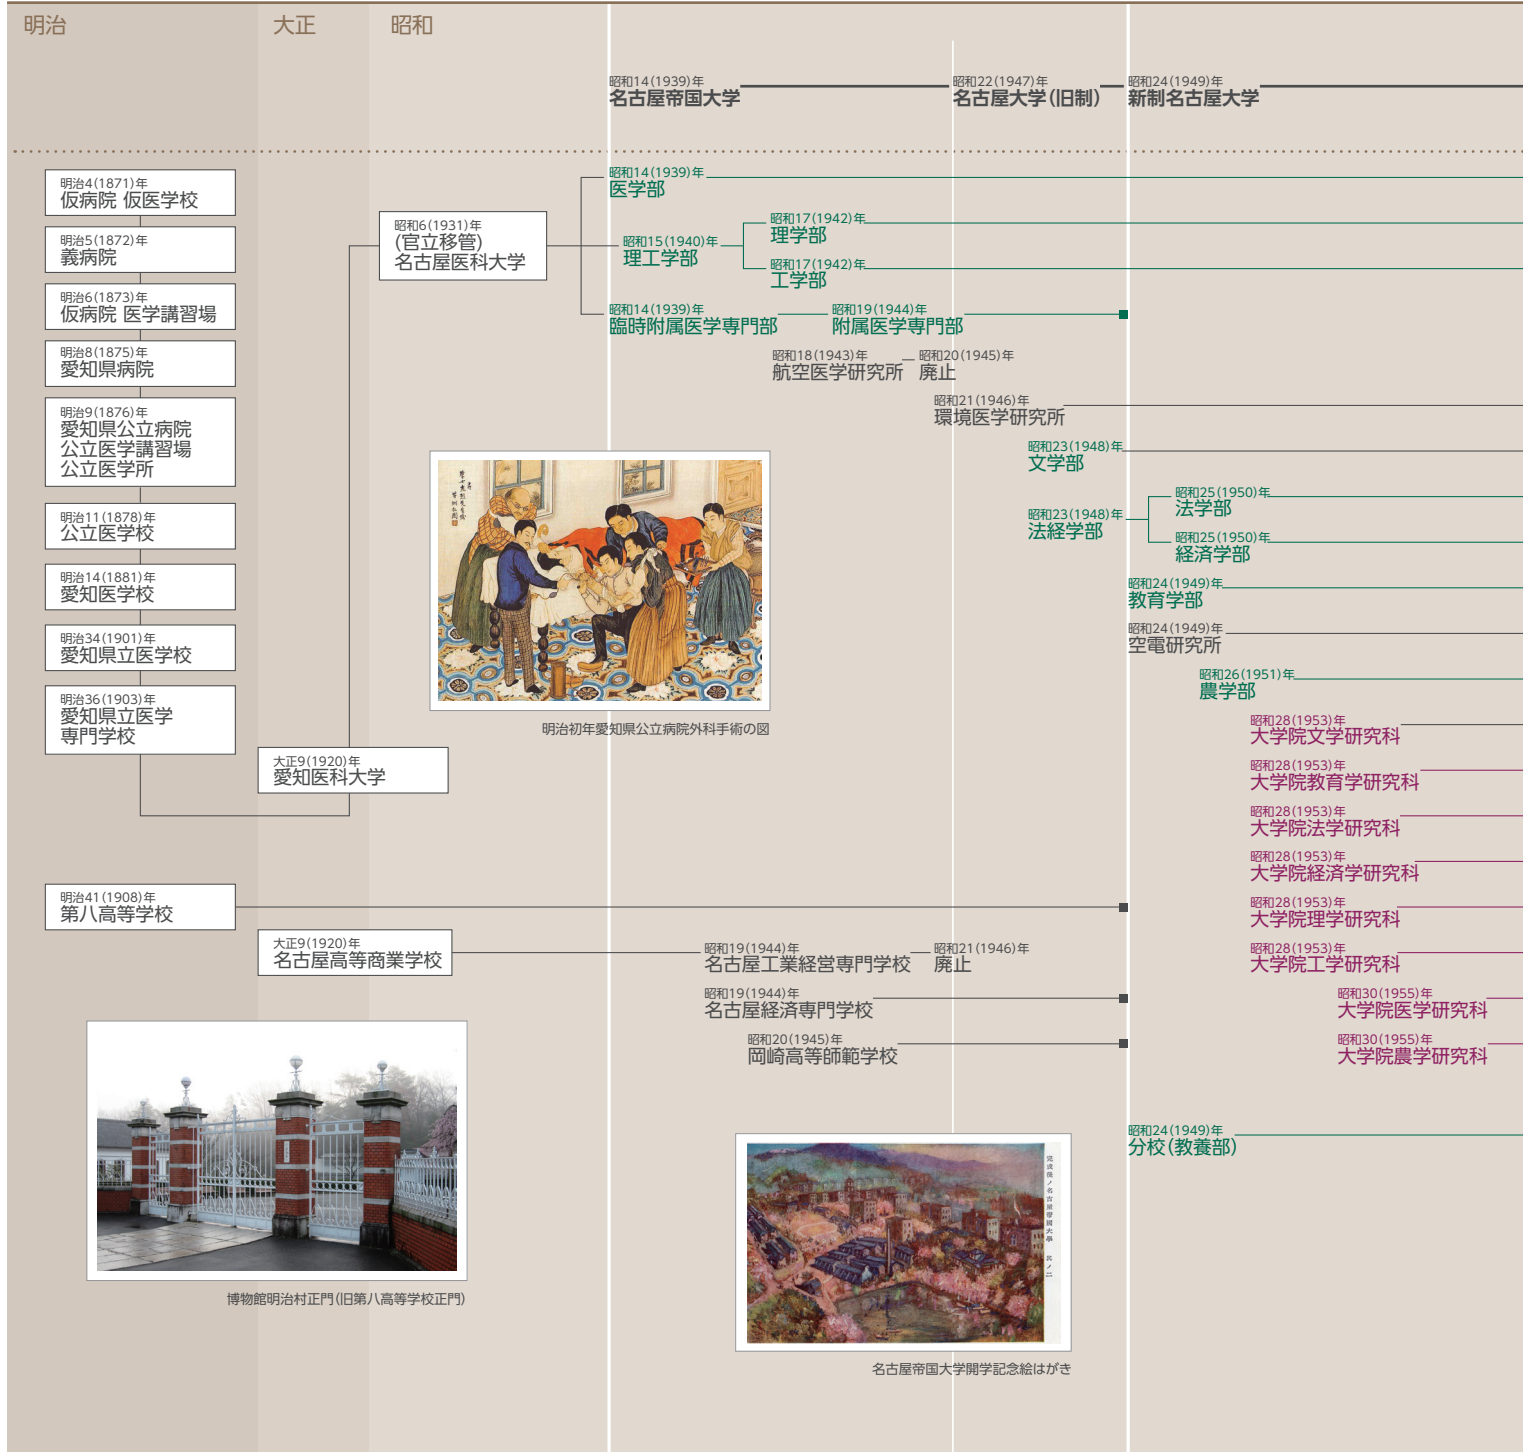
明治　大正　昭和

昭和14(1939)年
名古屋帝国大学

昭和22(1947)年
名古屋大学(旧制)

昭和24(1949)年
新制名古屋大学

明治4(1871)年
仮病院 仮医学校

明治5(1872)年
義病院

明治6(1873)年
仮病院 医学講習場

明治8(1875)年
愛知県病院

明治9(1876)年
愛知県公立病院
公立医学講習場
公立医学所

明治11(1878)年
公立医学校

明治14(1881)年
愛知医学校

明治34(1901)年
愛知県立医学校

明治36(1903)年
愛知県立医学
専門学校

昭和6(1931)年
(官立移管)
名古屋医科大学

大正9(1920)年
愛知医科大学

昭和14(1939)年
医学部

昭和15(1940)年
理工学部

昭和17(1942)年
理学部

昭和17(1942)年
工学部

昭和14(1939)年
臨時附属医学専門部

昭和19(1944)年
附属医学専門部

昭和18(1943)年
航空医学研究所

昭和20(1945)年
廃止

昭和21(1946)年
環境医学研究所

昭和23(1948)年
文学部

昭和23(1948)年
法経学部

昭和25(1950)年
法学部

昭和25(1950)年
経済学部

昭和24(1949)年
教育学部

昭和24(1949)年
空電研究所

昭和26(1951)年
農学部

明治初年愛知県公立病院外科手術の図

昭和28(1953)年
大学院文学研究科

昭和28(1953)年
大学院教育学研究科

昭和28(1953)年
大学院法学研究科

昭和28(1953)年
大学院経済学研究科

昭和28(1953)年
大学院理学研究科

昭和28(1953)年
大学院工学研究科

昭和30(1955)年
大学院医学研究科

昭和30(1955)年
大学院農学研究科

明治41(1908)年
第八高等学校

大正9(1920)年
名古屋高等商業学校

昭和19(1944)年
名古屋工業経営専門学校

昭和21(1946)年
廃止

昭和19(1944)年
名古屋経済専門学校

昭和20(1945)年
岡崎高等師範学校

昭和24(1949)年
分校(教養部)

博物館明治村正門(旧第八高等学校正門)

名古屋帝国大学開学記念絵はがき